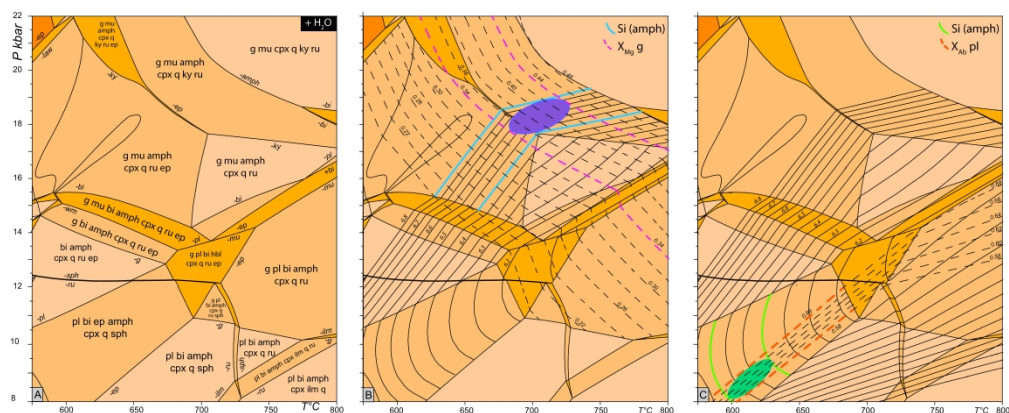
+ H$_2$O

P kbar

22
20
18
16
14
12
10
8

g mu amph cpx q ky ru ep

g mu amph cpx q ky ru

g mu cpx q ky ru

-ep
-law
-ky
-amph
-bi
-ep
-bi
-ky
-pl
+bi
-bi
-mu
-wm
-pl
-g
-sph
-ru
-pl
-g
-ilm
-sph
-ru
-ep

g mu amph cpx q ru ep

g mu amph cpx q ru

g mu bi amph cpx q ru ep

g bi amph cpx q ru ep

bi amph cpx q ru ep

g pl bi hbl cpx q ru ep

g pl bi amph cpx q ru ep

g pl bi amph cpx q ru

pl bi ep amph cpx q sph

pl bi amph cpx q sph

pl bi amph cpx q ru

pl bi amph cpx ilm q

pl bi amph cpx ilm q

A

600
650
700
750
800
T°C

Si (amph)
X$_{Mg}$ g

B

600
650
700
750
800
T°C

Si (amph)
X$_{Ab}$ pl

C

600
650
700
750
800
T°C